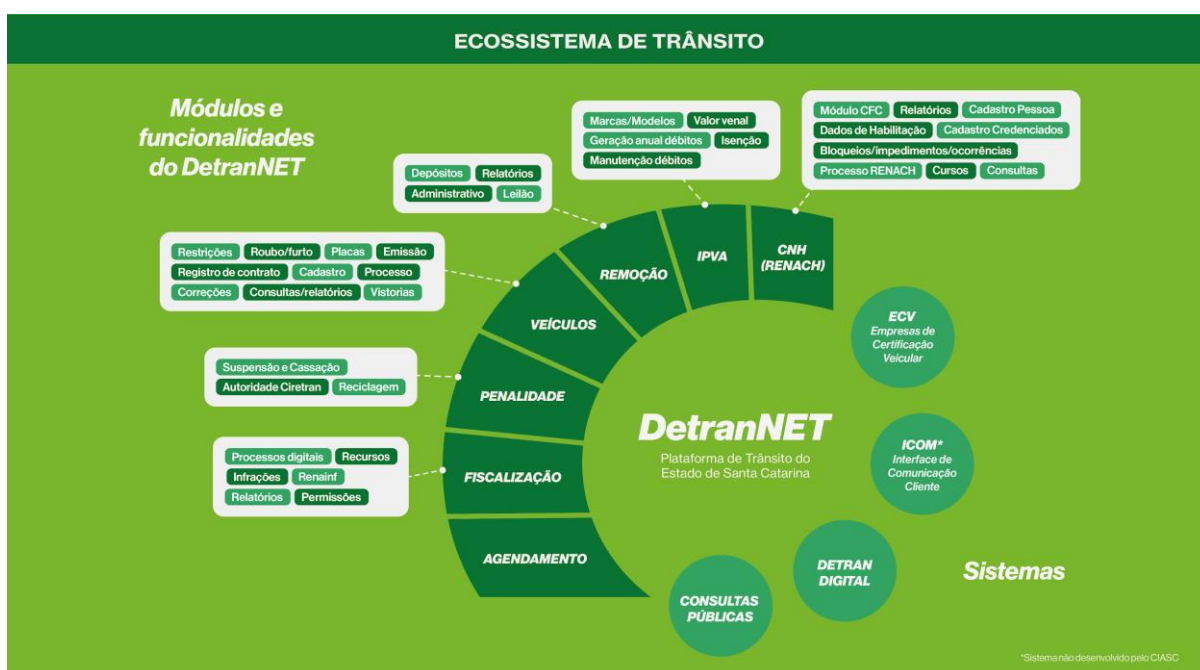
ECOSSISTEMA DE TRÂNSITO

Módulos e funcionalidades do DetranNET

Depósitos Relatórios
Administrativo Leilão

Marcas/Modelos Valor venal
Geração anual débitos Isenção
Manutenção débitos

Módulo CFC Relatórios Cadastro Pessoa
Dados de Habilitação Cadastro Credenciados
Bloqueios/impedimentos/ocorrências
Processo RENACH Cursos Consultas

Restrições Roubo/furto Placas Emissão
Registro de contrato Cadastro Processo
Correções Consultas/relatórios Vistorias

Suspensão e Cassação
Autoridade Ciretran Reciclagem

Processos digitais Recursos
Infrações Renainf
Relatórios Permissões

REMOÇÃO
IPVA
CNH (RENACH)
VEÍCULOS
PENALIDADE
FISCALIZAÇÃO
AGENDAMENTO

DetranNET
Plataforma de Trânsito do Estado de Santa Catarina

ECV
Empresas de Certificação Veicular

ICOM*
Interface de Comunicação Cliente

DETRAN DIGITAL

CONSULTAS PÚBLICAS

Sistemas

*Sistema não desenvolvido pelo CIASC